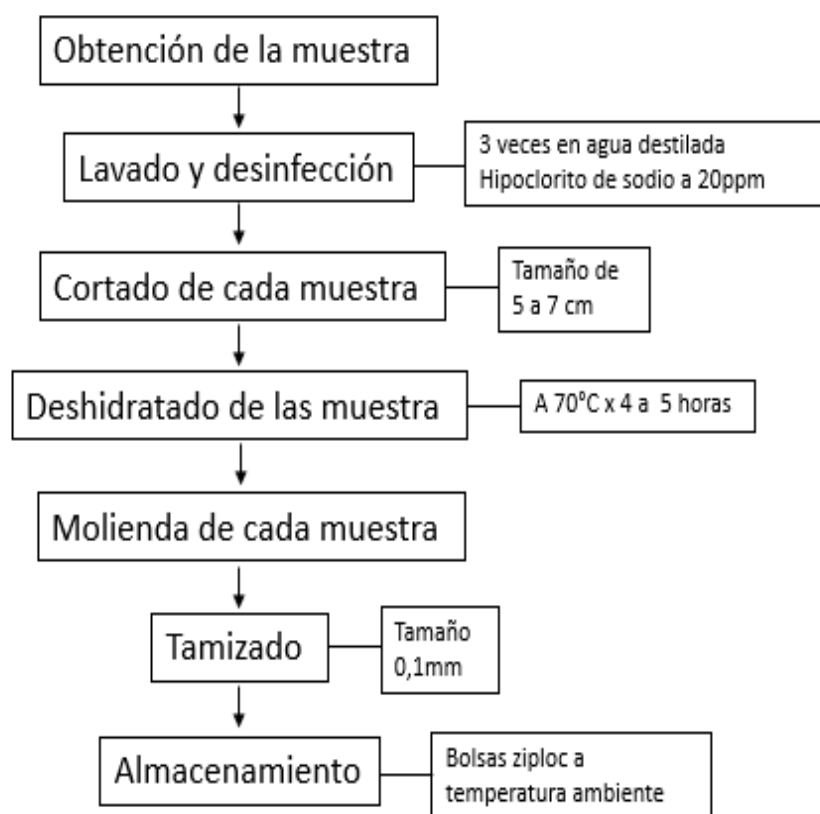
Obtención de la muestra

Lavado y desinfección

3 veces en agua destilada
Hipoclorito de sodio a 20ppm

Cortado de cada muestra

Tamaño de 5 a 7 cm

Deshidratado de las muestra

A 70$^{o}$C x 4 a 5 horas

Molienda de cada muestra

Tamizado

Tamaño 0,1mm

Almacenamiento

Bolsas ziploc a temperatura ambiente